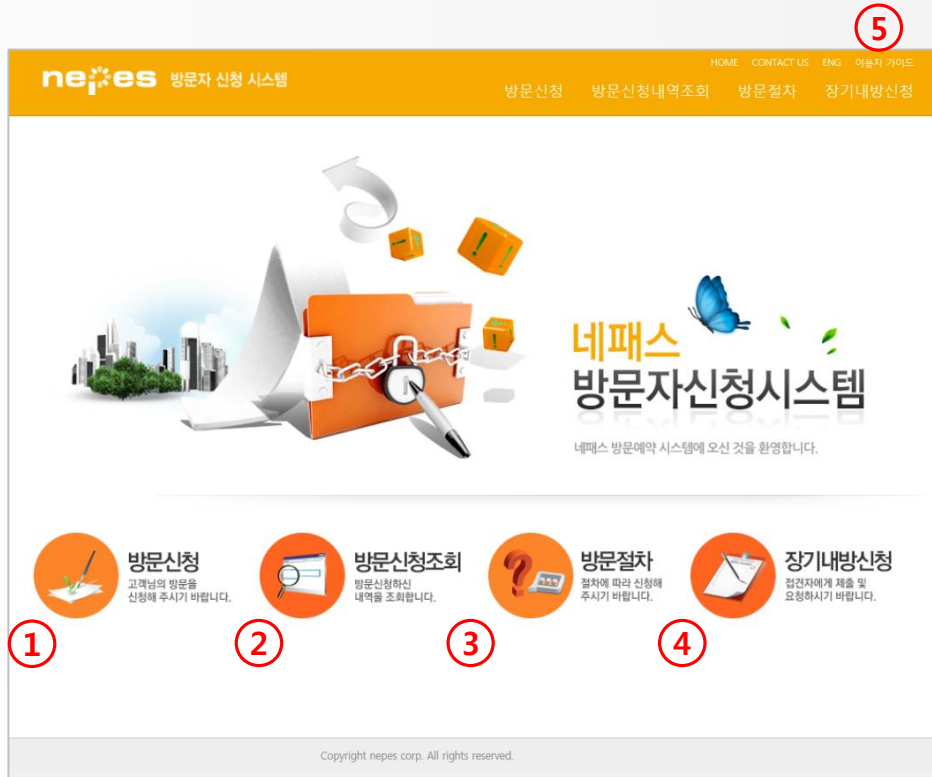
5

HOME CONTACT US ENG 이용자 가이드

nepes 방문자 신청 시스템

방문신청 방문신청내역조회 방문절차 장기내방신청

네패스
방문자신청시스템

네패스 방문예약 시스템에 오신 것을 환영합니다.

방문신청
고객님의 방문을 신청해 주시기 바랍니다.

방문신청조회
방문신청하신 내역을 조회합니다.

방문절차
절차에 따라 신청해 주시기 바랍니다.

장기내방신청
접견자에게 제출 및 요청하시기 바랍니다.

1 2 3 4

Copyright nepes corp. All rights reserved.